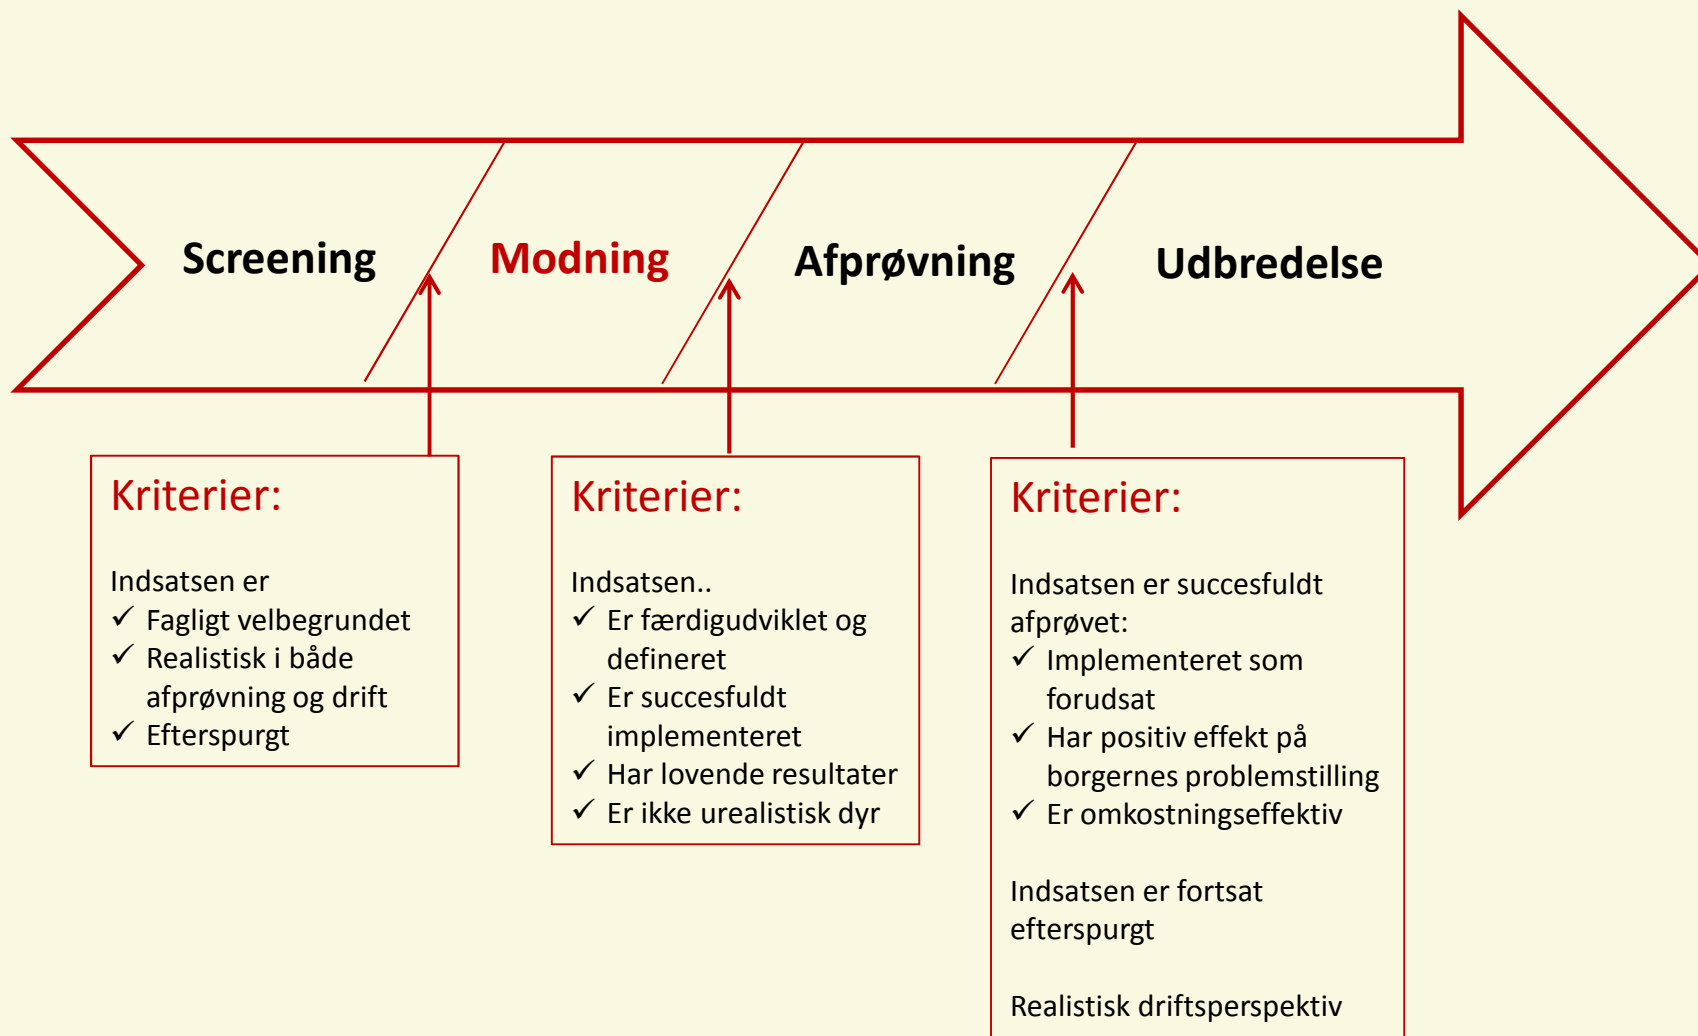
Screening

Modning

Afprøvning

Udbredelse

Kriterier:

Indsatsen er
✓ Fagligt velbegrundet
✓ Realistisk i både afprøvning og drift
✓ Efterspurgt

Kriterier:

Indsatsen..
✓ Er færdigudviklet og defineret
✓ Er succesfuldt implementeret
✓ Har lovende resultater
✓ Er ikke urealistisk dyr

Kriterier:

Indsatsen er succesfuldt afprøvet:
✓ Implementeret som forudsat
✓ Har positiv effekt på borgernes problemstilling
✓ Er omkostningseffektiv

Indsatsen er fortsat efterspurgt

Realistisk driftsperspektiv